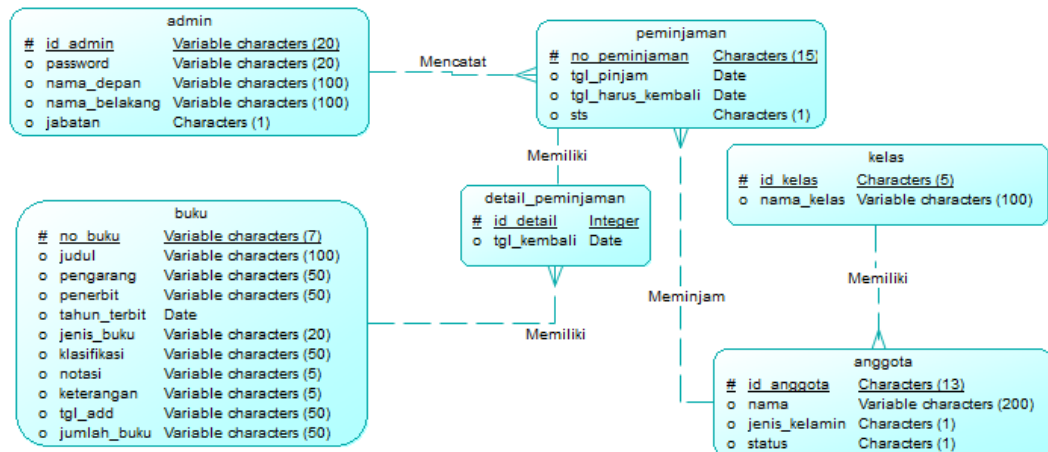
admin

| | | |
|---|---|---|
| # | id_admin | Variable characters (20) |
| o | password | Variable characters (20) |
| o | nama_depan | Variable characters (100) |
| o | nama_belakang | Variable characters (100) |
| o | jabatan | Characters (1) |

Mencatat

peminjaman

| | | |
|---|---|---|
| # | no_peminjaman | Characters (15) |
| o | tgl_pinjam | Date |
| o | tgl_harus_kembali | Date |
| o | sts | Characters (1) |

Memiliki

kelas

| | | |
|---|---|---|
| # | id_kelas | Characters (5) |
| o | nama_kelas | Variable characters (100) |

detail_peminjaman

| | | |
|---|---|---|
| # | id_detail | Integer |
| o | tgl_kembali | Date |

buku

| | | |
|---|---|---|
| # | no_buku | Variable characters (7) |
| o | judul | Variable characters (100) |
| o | pengarang | Variable characters (50) |
| o | penerbit | Variable characters (50) |
| o | tahun_terbit | Date |
| o | jenis_buku | Variable characters (20) |
| o | klasifikasi | Variable characters (50) |
| o | notasi | Variable characters (5) |
| o | keterangan | Variable characters (5) |
| o | tgl_add | Variable characters (50) |
| o | jumlah_buku | Variable characters (50) |

Memiliki

Meminjam

Memiliki

anggota

| | | |
|---|---|---|
| # | id_anggota | Characters (13) |
| o | nama | Variable characters (200) |
| o | jenis_kelamin | Characters (1) |
| o | status | Characters (1) |